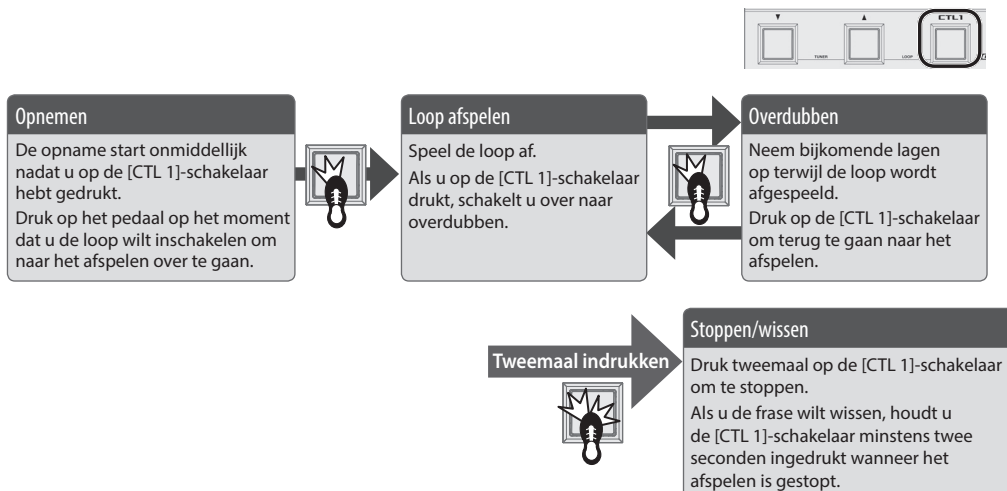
▼ ▲ CTL1 TUNER LOOP

Opnemen

De opname start onmiddellijk nadat u op de [CTL 1]-schakelaar hebt gedrukt.

Druk op het pedaal op het moment dat u de loop wilt inschakelen om naar het afspelen over te gaan.

Loop afspelen

Speel de loop af.

Als u op de [CTL 1]-schakelaar drukt, schakelt u over naar overdubben.

Overdubben

Neem bijkomende lagen op terwijl de loop wordt afgespeeld.

Druk op de [CTL 1]-schakelaar om terug te gaan naar het afspelen.

Tweemaal indrukken

Stoppen/wissen

Druk tweemaal op de [CTL 1]-schakelaar om te stoppen.

Als u de frase wilt wissen, houdt u de [CTL 1]-schakelaar minstens twee seconden ingedrukt wanneer het afspelen is gestopt.